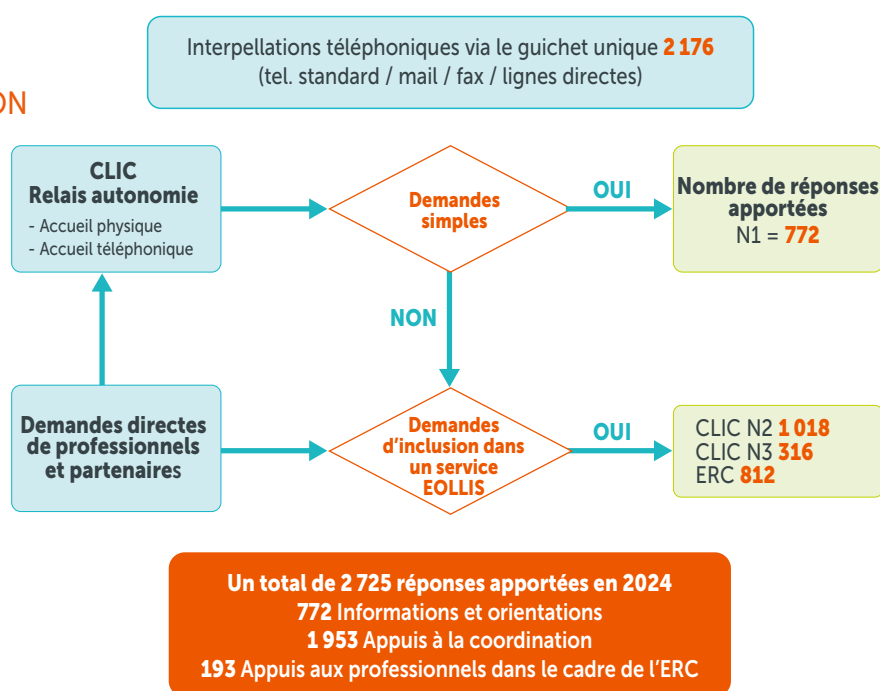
ON

Interpellations téléphoniques via le guichet unique 2 176
(tel. standard / mail / fax / lignes directes)

CLIC
Relais autonomie
- Accueil physique
- Accueil téléphonique

Demandes simples

OUI

Nombre de réponses apportées
N1 = 772

NON

Demandes directes de professionnels et partenaires

Demandes d'inclusion dans un service EOLLIS

OUI

CLIC N2 1 018
CLIC N3 316
ERC 812

Un total de 2 725 réponses apportées en 2024
772 Informations et orientations
1 953 Appuis à la coordination
193 Appuis aux professionnels dans le cadre de l'ERC